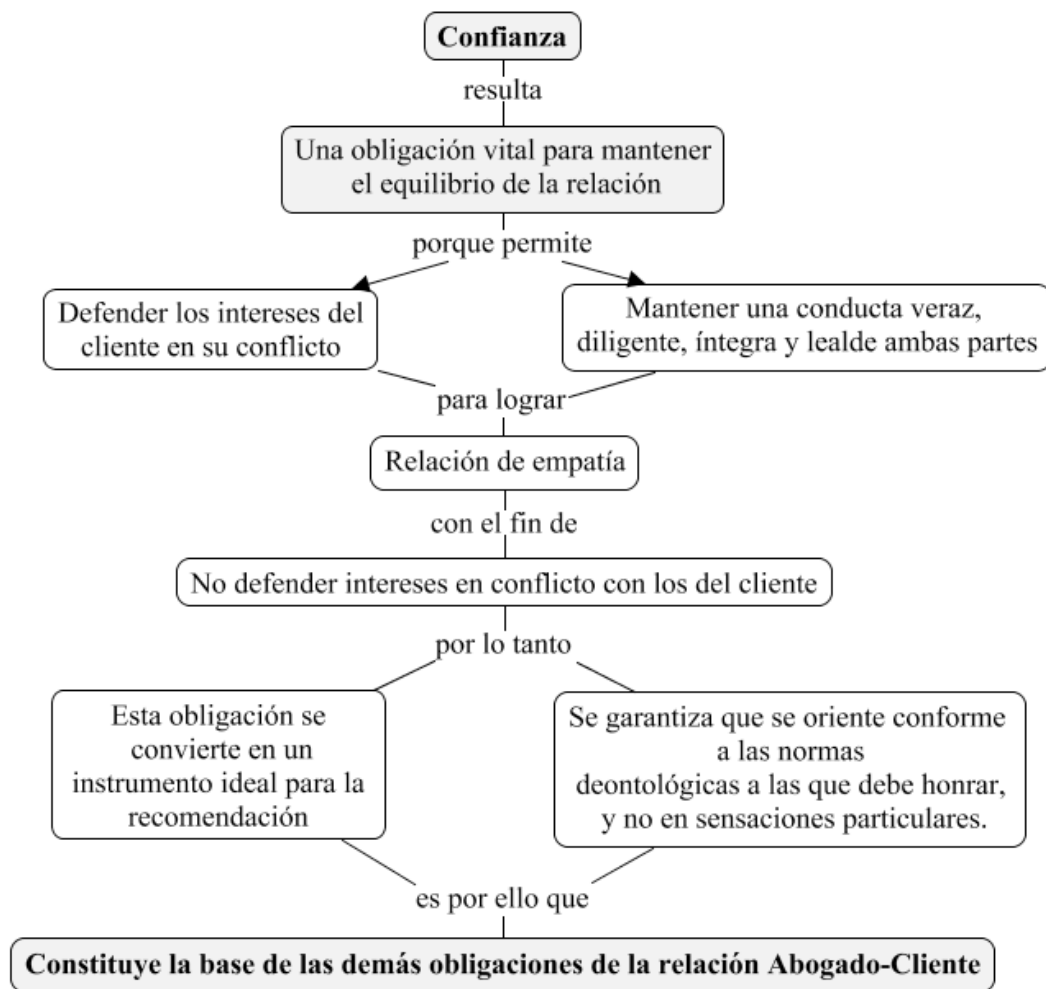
Confianza

resulta

Una obligación vital para mantener el equilibrio de la relación

porque permite

Defender los intereses del cliente en su conflicto

Mantener una conducta veraz, diligente, íntegra y lealde ambas partes

para lograr

Relación de empatía

con el fin de

No defender intereses en conflicto con los del cliente

por lo tanto

Esta obligación se convierte en un instrumento ideal para la recomendación

Se garantiza que se oriente conforme a las normas deontológicas a las que debe honrar, y no en sensaciones particulares.

es por ello que

Constituye la base de las demás obligaciones de la relación Abogado-Cliente